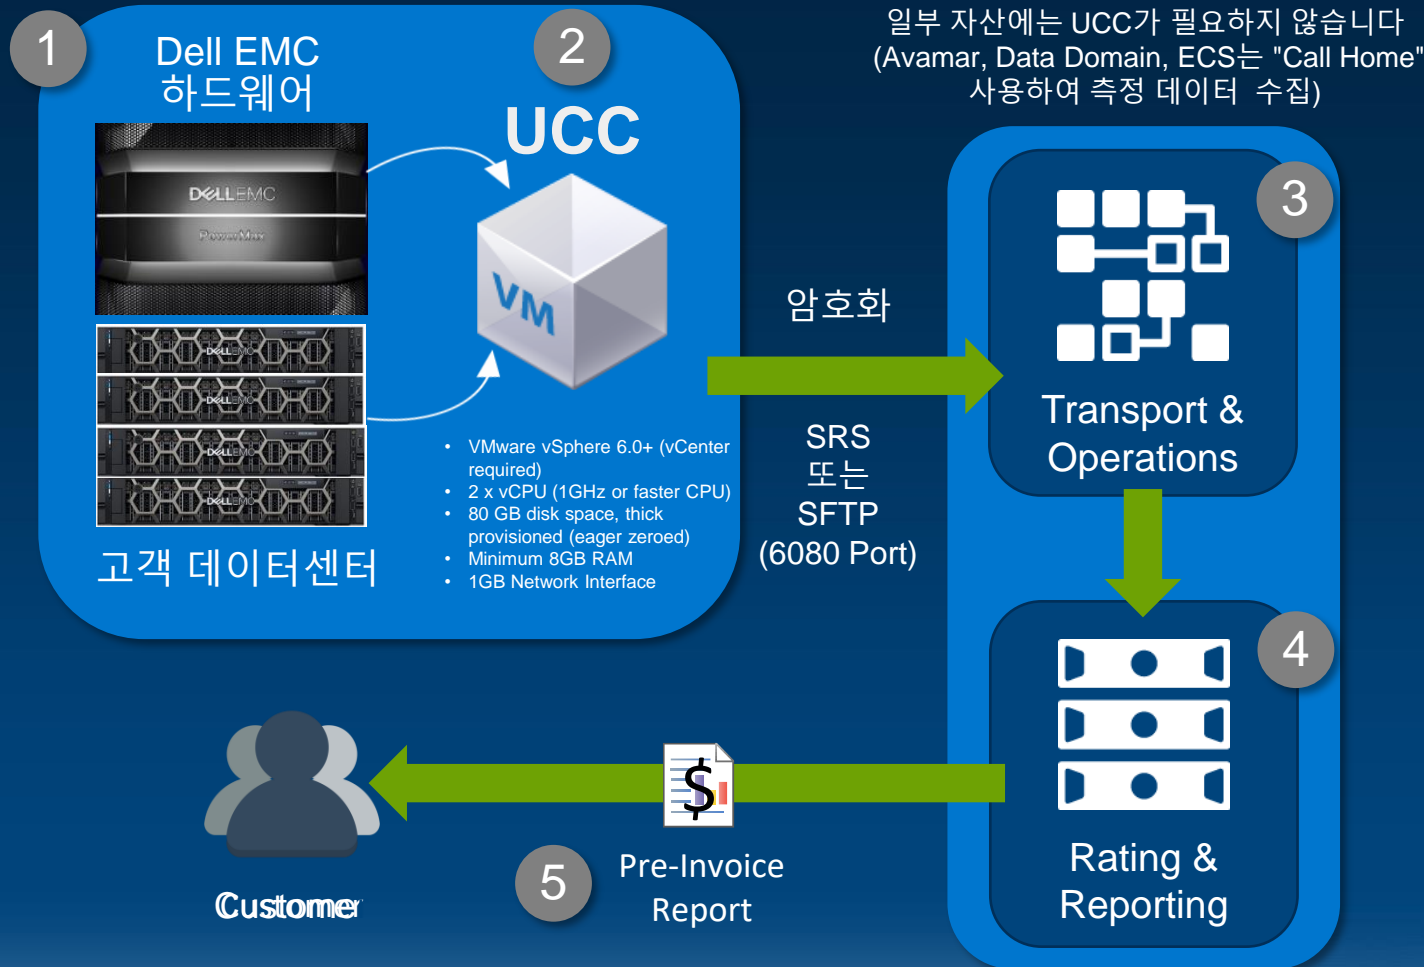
1

Dell EMC 하드웨어

DELLEMC

PowerMax

DELLEMC

DELLEMC

DELLEMC

DELLEMC

고객 데이터센터

2

UCC

VM

• VMware vSphere 6.0+ (vCenter required)
• 2 x vCPU (1GHz or faster CPU)
• 80 GB disk space, thick provisioned (eager zeroed)
• Minimum 8GB RAM
• 1GB Network Interface

암호화

SRS 또는 SFTP (6080 Port)

일부 자산에는 UCC가 필요하지 않습니다 (Avamar, Data Domain, ECS는 "Call Home" 사용하여 측정 데이터 수집)

3

Transport & Operations

4

Rating & Reporting

5

Pre-Invoice Report

Customer